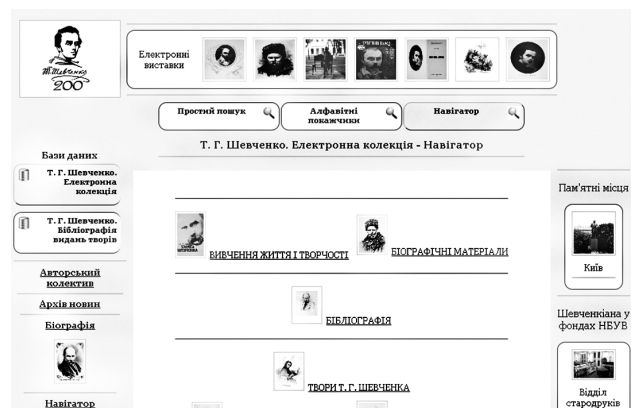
Т. Шевченко 200

Електронні виставки

Простий пошук

Алфавітні покажчики

Навігатор

Т. Г. Шевченко. Електронна колекція - Навігатор

Бази даних

Т. Г. Шевченко. Електронна колекція

Т. Г. Шевченко. Бібліографія видань творів

Авторський колектив

Архів новин

Біографія

Навігатор

ВИВЧЕННЯ ЖИТТЯ І ТВОРЧОСТІ

БІОГРАФІЧНІ МАТЕРІАЛИ

БІБЛІОГРАФІЯ

ТВОРИ Т. Г. ШЕВЧЕНКА

Пам'ятні місця

Київ

Шевченкіана у фондах НБУВ

Відділ стародруків